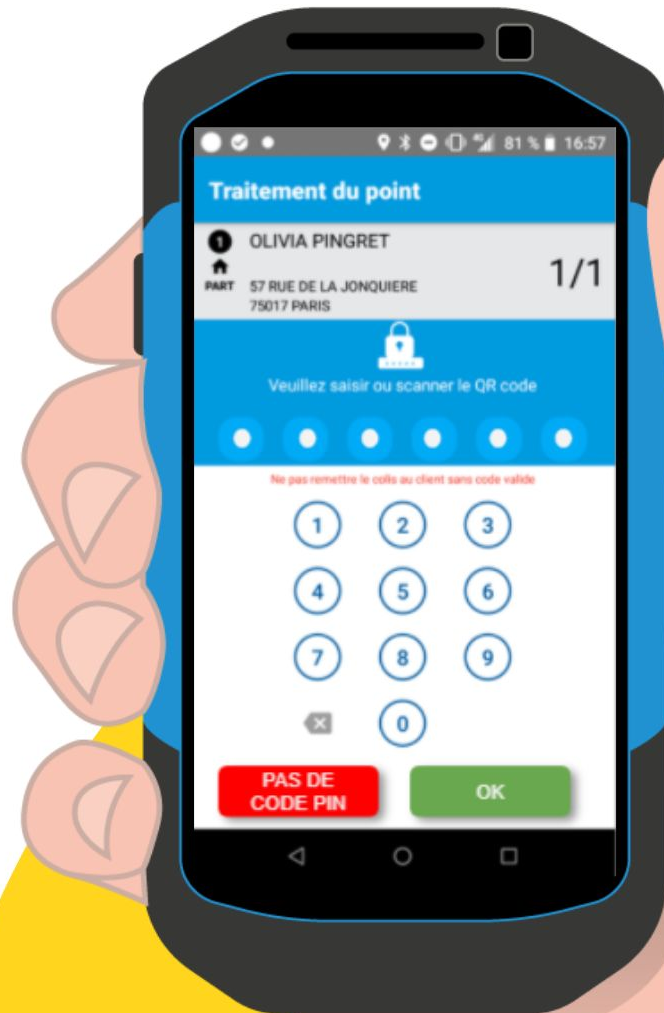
81 % 16:57

Traitement du point

1
OLIVIA PINGRET
PART
57 RUE DE LA JONQUIERE
75017 PARIS
1/1

Veuillez saisir ou scanner le QR code

Ne pas remettre le colis au client sans code valide

1 2 3
4 5 6
7 8 9
0

PAS DE CODE PIN
OK